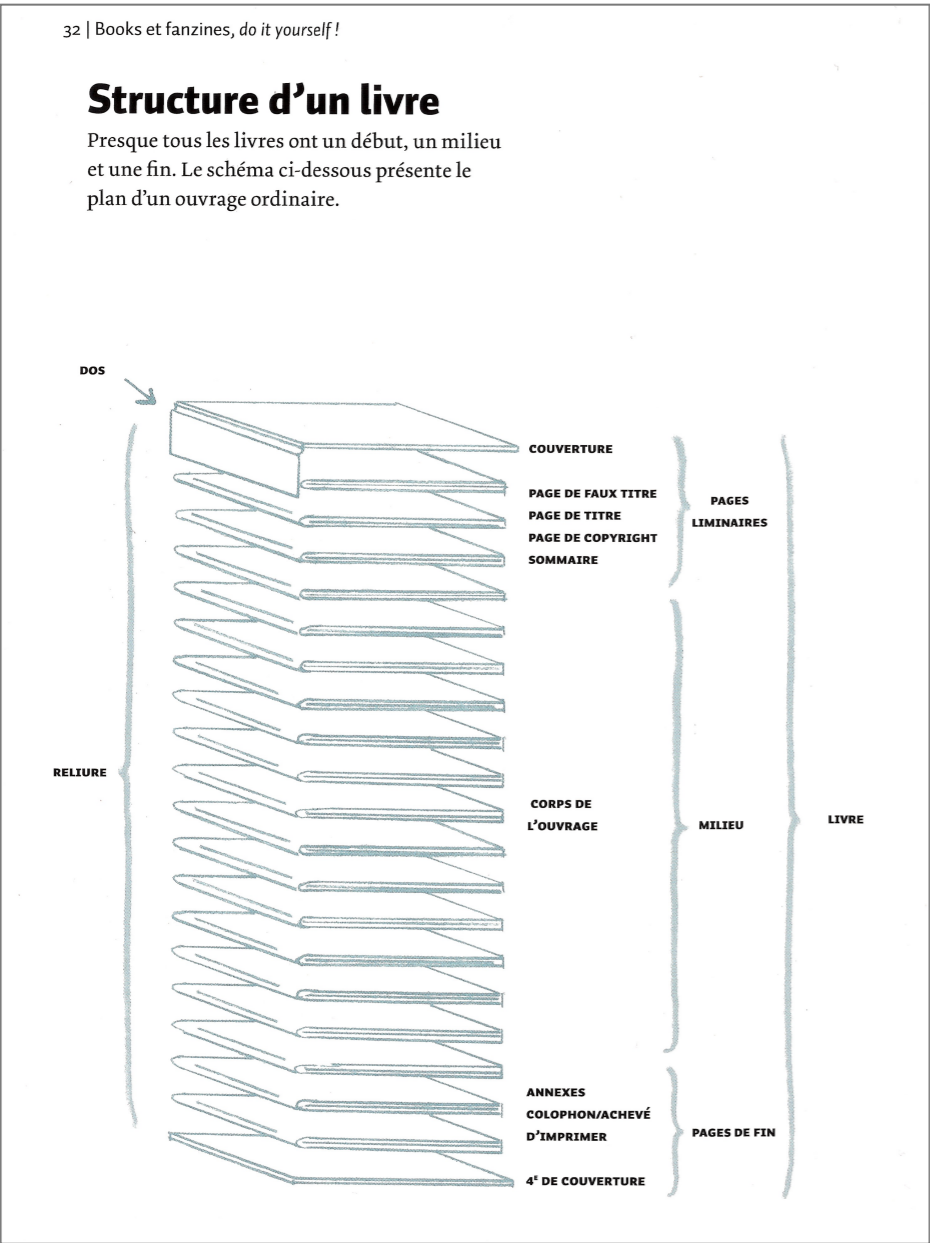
32 | Books et fanzines, *do it yourself !*

# Structure d'un livre

Presque tous les livres ont un début, un milieu et une fin. Le schéma ci-dessous présente le plan d'un ouvrage ordinaire.

DOS

COUVERTURE

PAGE DE FAUX TITRE
PAGE DE TITRE
PAGE DE COPYRIGHT
SOMMAIRE

PAGES LIMINAIRES

RELIURE

CORPS DE L'OUVRAGE

MILIEU

LIVRE

ANNEXES
COLOPHON/ACHEVÉ D'IMPRIMER

PAGES DE FIN

4$^{E}$ DE COUVERTURE